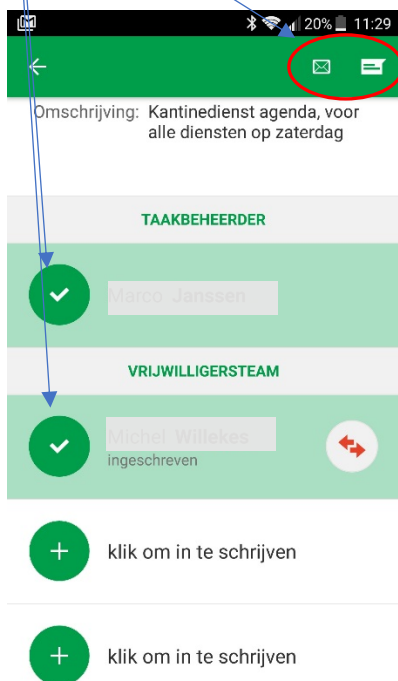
20% 11:29

Omschrijving: Kantinedienst agenda, voor alle diensten op zaterdag

TAAKBEHEERDER

Marco Janssen

VRIJWILLIGERSTEAM

Michel Willekes
ingeschreven

klik om in te schrijven

klik om in te schrijven